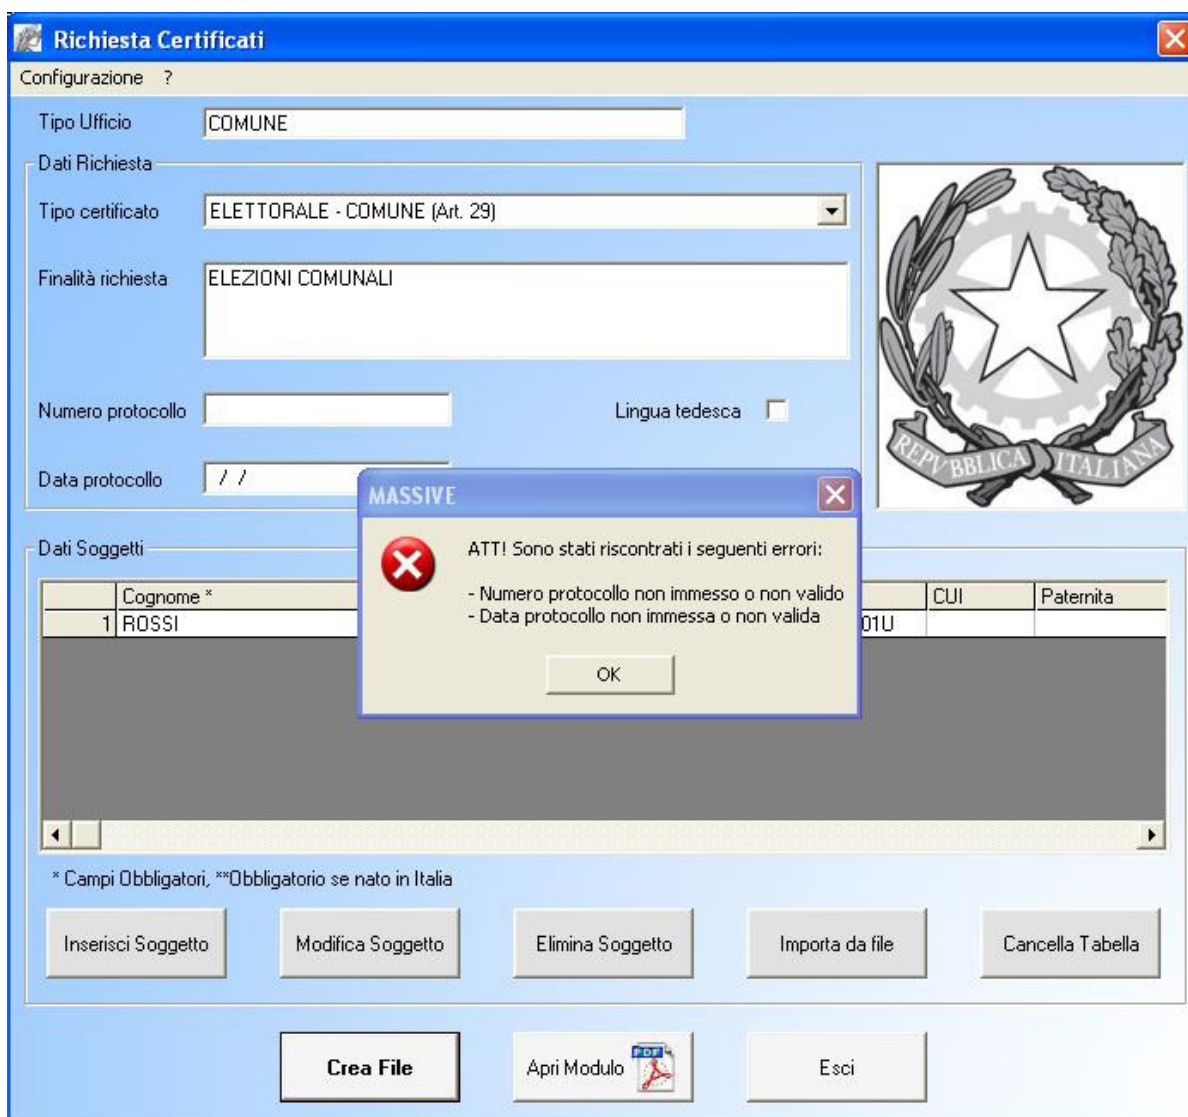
Richiesta Certificati

Configurazione ?

Tipo Ufficio COMUNE

Dati Richiesta

Tipo certificato ELETTORALE - COMUNE (Art. 29)

Finalità richiesta ELEZIONI COMUNALI

Numero protocollo

Lingua tedesca

Data protocollo / /

REPVBBLICA ITALIANA

Dati Soggetti

|  | Cognome * | | CUI | Paternita |
|---|---|---|---|---|
| 1 | ROSSI | 01U | | |

MASSIVE

ATT! Sono stati riscontrati i seguenti errori:

- Numero protocollo non immesso o non valido
- Data protocollo non immessa o non valida

OK

* Campi Obbligatori, **Obbligatorio se nato in Italia

Inserisci Soggetto Modifica Soggetto Elimina Soggetto Importa da file Cancella Tabella

Crea File Apri Modulo PDF Esci